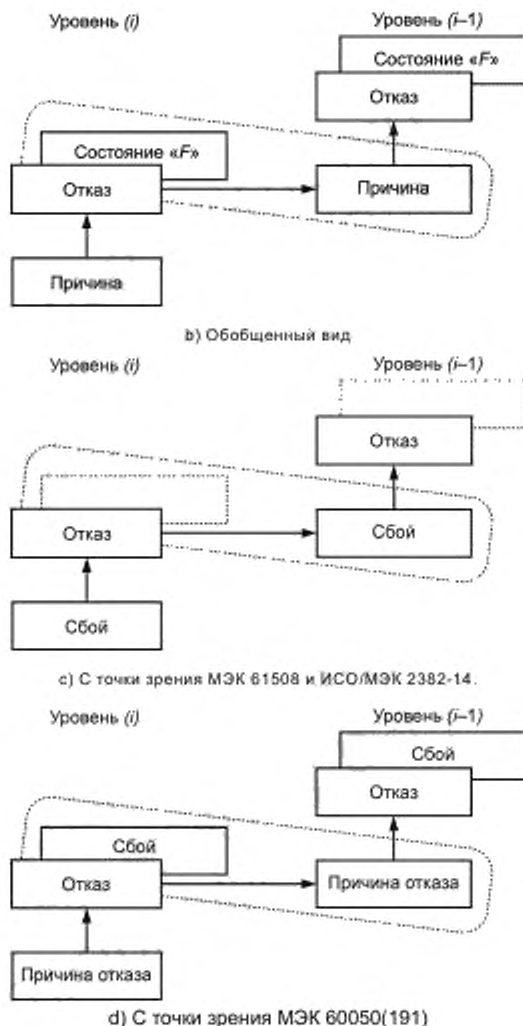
Уровень (i)

Уровень (i–1)

Состояние «F»

Отказ

Состояние «F»

Отказ

Причина

Причина

b) Обобщенный вид

Уровень (i)

Уровень (i–1)

Отказ

Отказ

Сбой

Сбой

c) С точки зрения МЭК 61508 и ИСО/МЭК 2382-14.

Уровень (i)

Уровень (i–1)

Сбой

Отказ

Сбой

Отказ

Причина отказа

Причина отказа

d) С точки зрения МЭК 60050(191)